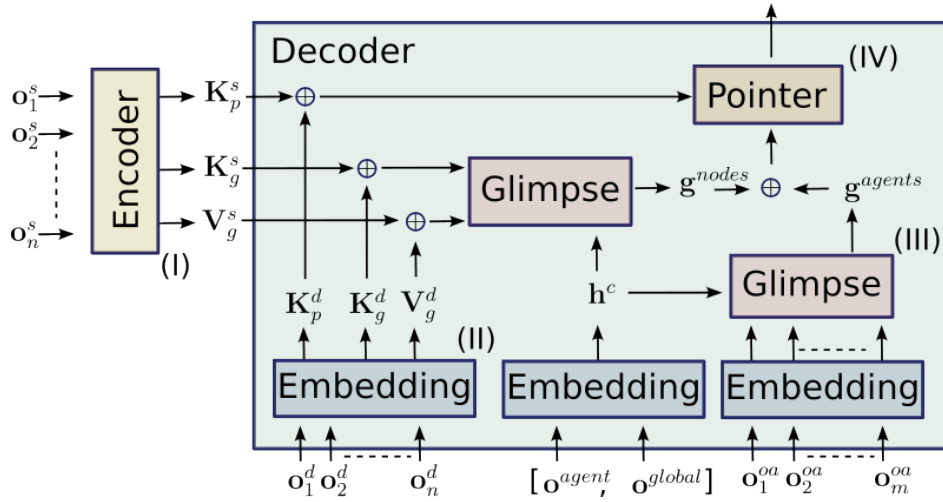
Decoder

$\mathbf{o}_1^s$
$\mathbf{o}_2^s$
$\mathbf{o}_n^s$

Encoder

(I)

$\mathbf{K}_p^s$
$\mathbf{K}_g^s$
$\mathbf{V}_g^s$

$\oplus$
$\oplus$
$\oplus$

Glimpse

$\mathbf{g}^{nodes}$ $\oplus$ $\mathbf{g}^{agents}$

Pointer

(IV)

(III)

Glimpse

$\mathbf{h}^c$

$\mathbf{K}_p^d$ $\mathbf{K}_g^d$ $\mathbf{V}_g^d$

(II)

Embedding

Embedding

Embedding

$\mathbf{o}_1^d$ $\mathbf{o}_2^d$ $\mathbf{o}_n^d$

$[\mathbf{o}^{agent}, \mathbf{o}^{global}]$

$\mathbf{o}_1^{oa}$ $\mathbf{o}_2^{oa}$ $\mathbf{o}_m^{oa}$